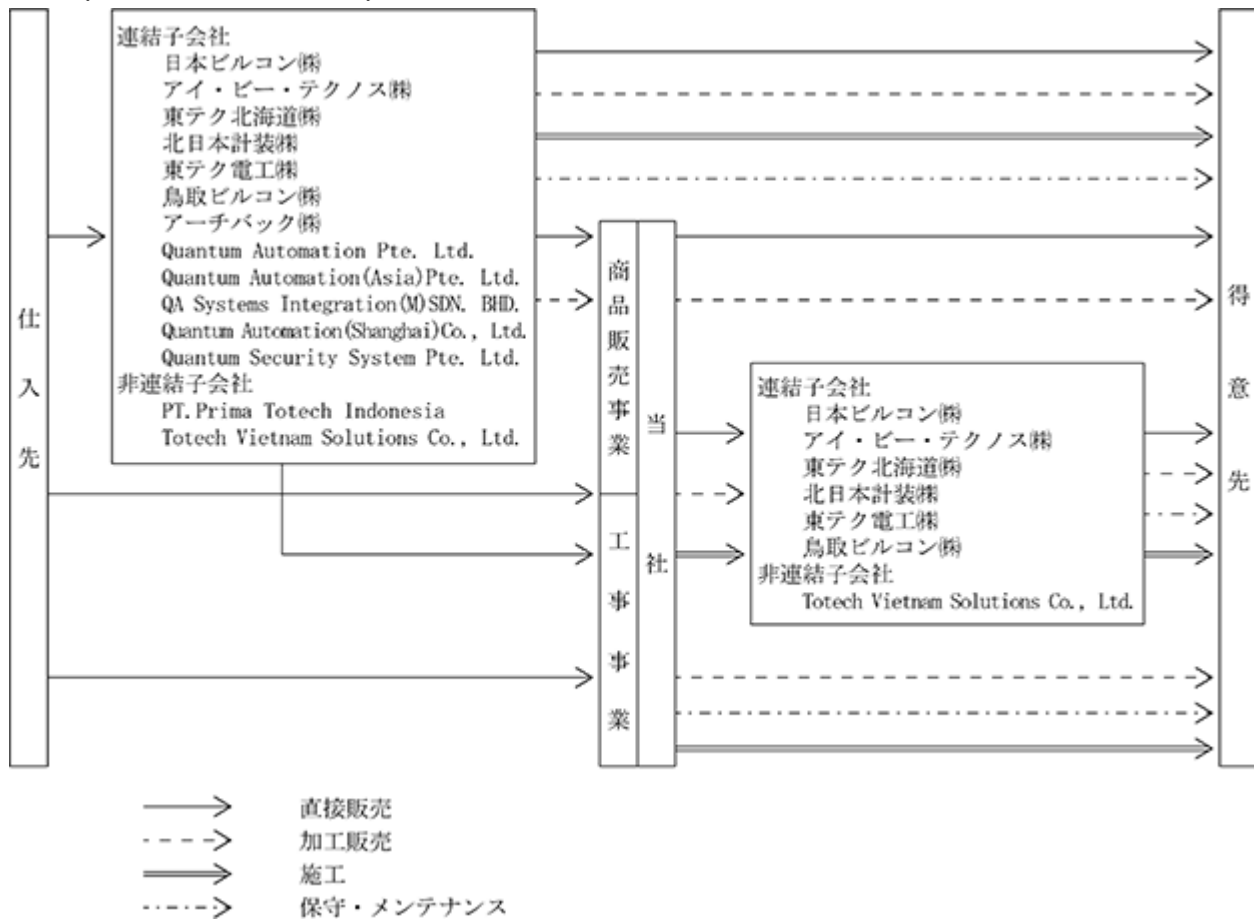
仕入先

連結子会社
日本ビルコン㈱
アイ・ビー・テクノス㈱
東テク北海道㈱
北日本計装㈱
東テク電工㈱
鳥取ビルコン㈱
アーチバック㈱
Quantum Automation Pte. Ltd.
Quantum Automation(Asia)Pte. Ltd.
QA Systems Integration(M)SDN. BHD.
Quantum Automation(Shanghai)Co., Ltd.
Quantum Security System Pte. Ltd.
非連結子会社
PT.Prima Totech Indonesia
Totech Vietnam Solutions Co., Ltd.

商品販売事業

工事事業

当社

連結子会社
日本ビルコン㈱
アイ・ビー・テクノス㈱
東テク北海道㈱
北日本計装㈱
東テク電工㈱
鳥取ビルコン㈱
非連結子会社
Totech Vietnam Solutions Co., Ltd.

得意先

直接販売
加工販売
施工
保守・メンテナンス